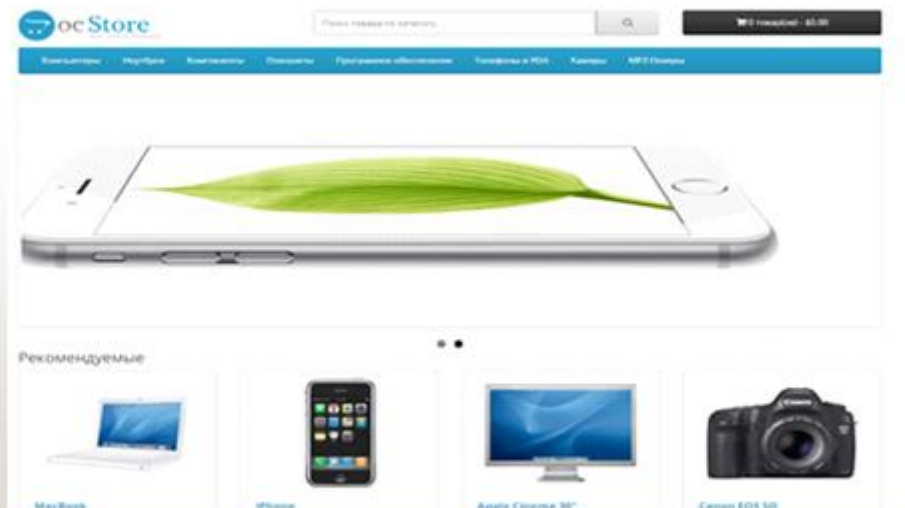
ocStore

Поиск товара по каталогу

0 товар(ов) - $0.00

Компьютеры Ноутбуки Компоненты Планшеты Программное обеспечение Телефоны и PDA Камеры MP3 Плееры

Рекомендуемые

MacBook

iPhone

Apple Cinema 30"

Canon EOS 5D